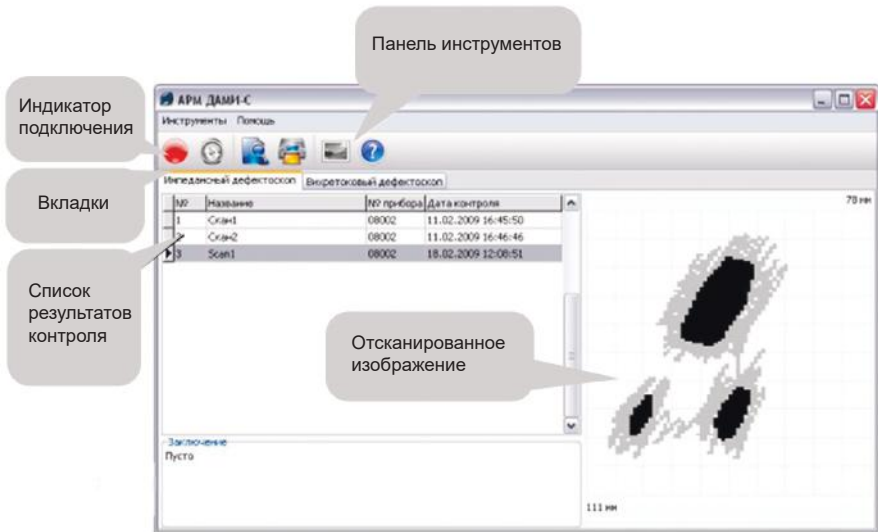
Панель инструментов

Индикатор подключения

АРМ ДАМИ-С

Инструменты Помощь

Вкладки

Импедансный дефектоскоп Вихретоковый дефектоскоп

Список результатов контроля

| № | Название | № прибора | Дата контроля |
|---|---|---|---|
| 1 | Скан1 | 08002 | 11.02.2009 16:45:50 |
| 2 | Скан2 | 08002 | 11.02.2009 16:46:46 |
| 3 | Scan1 | 08002 | 18.02.2009 12:08:51 |

70 мм

Отсканированное изображение

Заключение
Пусто

111 мм